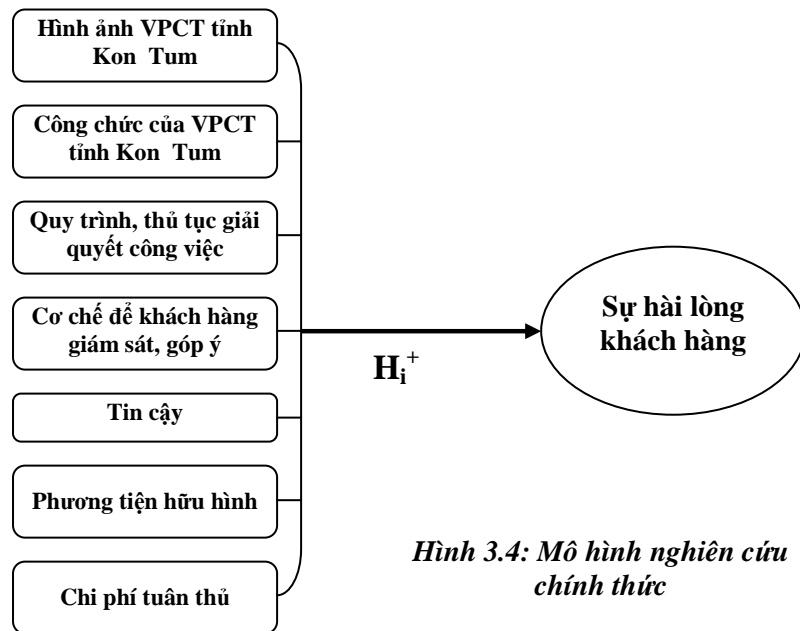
Hình ảnh VPCT tỉnh Kon Tum

Công chức của VPCT tỉnh Kon Tum

Quy trình, thủ tục giải quyết công việc

Cơ chế để khách hàng giám sát, góp ý

Tin cậy

Phương tiện hữu hình

Chi phí tuân thủ

$H_i^+$

Sự hài lòng khách hàng

Hình 3.4: Mô hình nghiên cứu chính thức